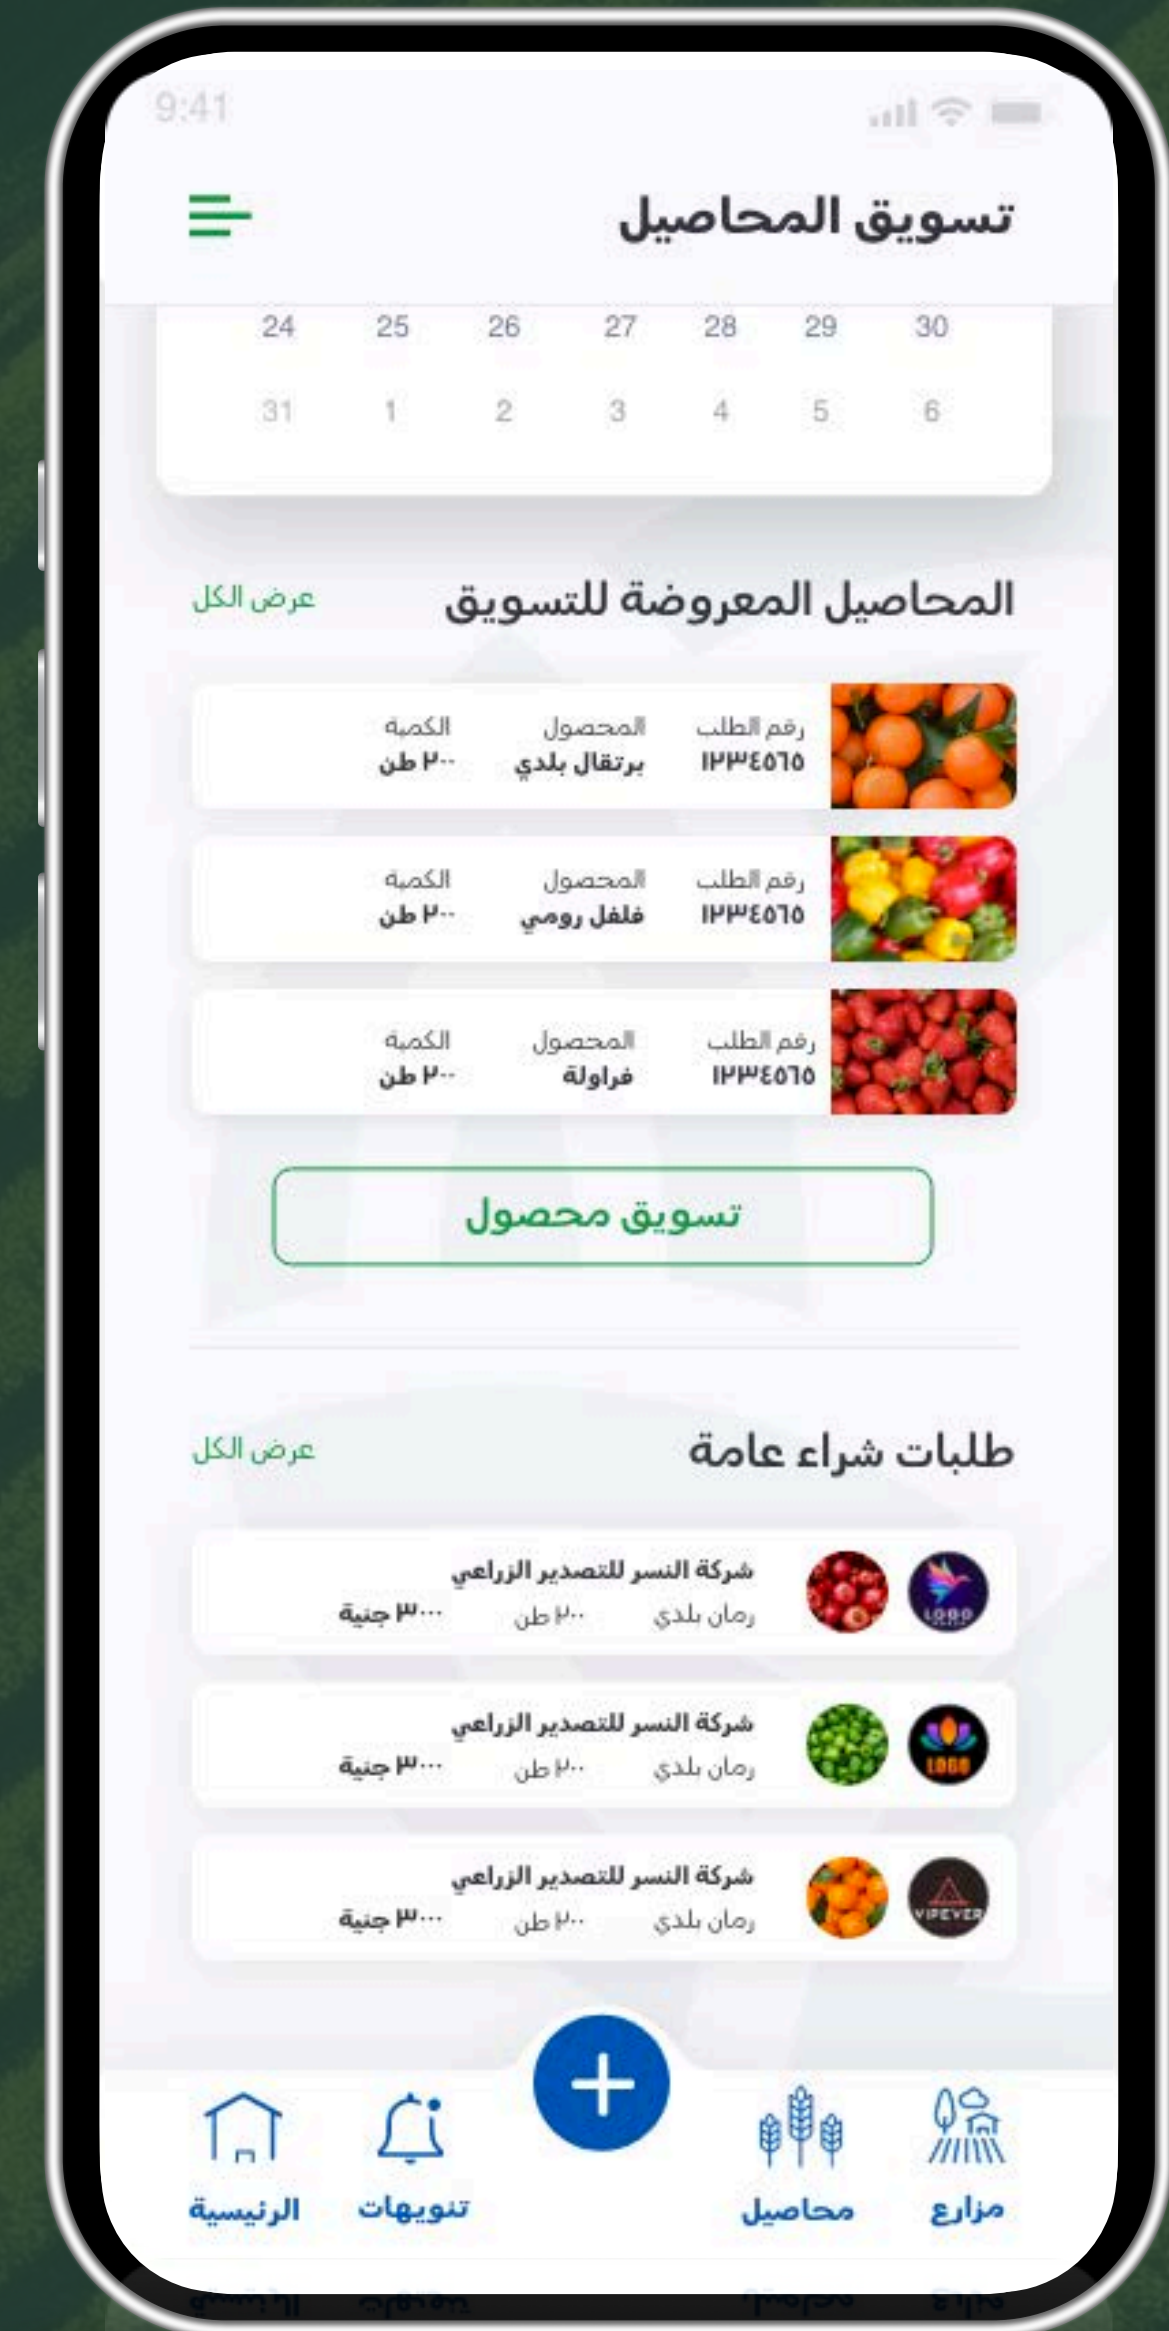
9:41

تسويق المحاصيل

24 25 26 27 28 29 30
31 1 2 3 4 5 6

المحاصيل المعروضة للتسويق
عرض الكل

| رقم الطلب | المحصول | الكمية |
|---|---|---|
| ١٢٣٤٥٦٥ | برتقال بلدي | ٢٠٠ طن |
| ١٢٣٤٥٦٥ | فلفل رومي | ٢٠٠ طن |
| ١٢٣٤٥٦٥ | فراولة | ٢٠٠ طن |

تسويق محصول

طلبات شراء عامة
عرض الكل

شركة النسر للتصدير الزراعي
رمان بلدي ٢٠٠ طن ٣٠٠٠ جنية

شركة النسر للتصدير الزراعي
رمان بلدي ٢٠٠ طن ٣٠٠٠ جنية

شركة النسر للتصدير الزراعي
رمان بلدي ٢٠٠ طن ٣٠٠٠ جنية

LOGO
LOGO
VIPEVER

مزارع محاصيل تنويهات الرئيسية